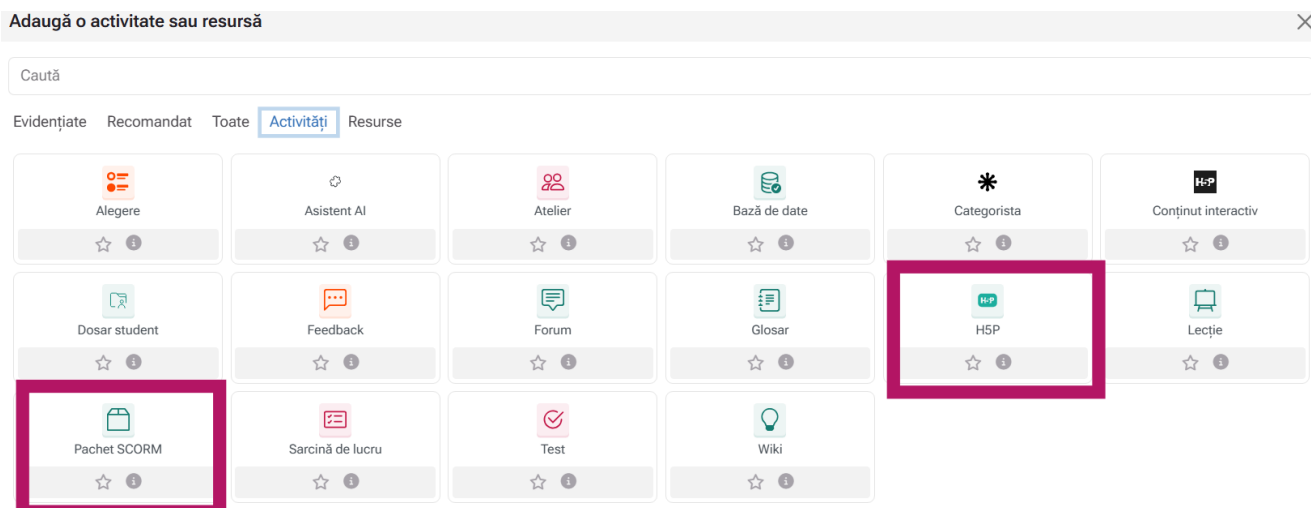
Adaugă o activitate sau resursă

Caută

Evidențiate Recomandat Toate Activități Resurse

Alegere

Asistent AI

Atelier

Bază de date

Categorista

H-P
Conținut interactiv

Dosar student

Feedback

Forum

Glosar

H5P

Lecție

Pachet SCORM

Sarcină de lucru

Test

Wiki